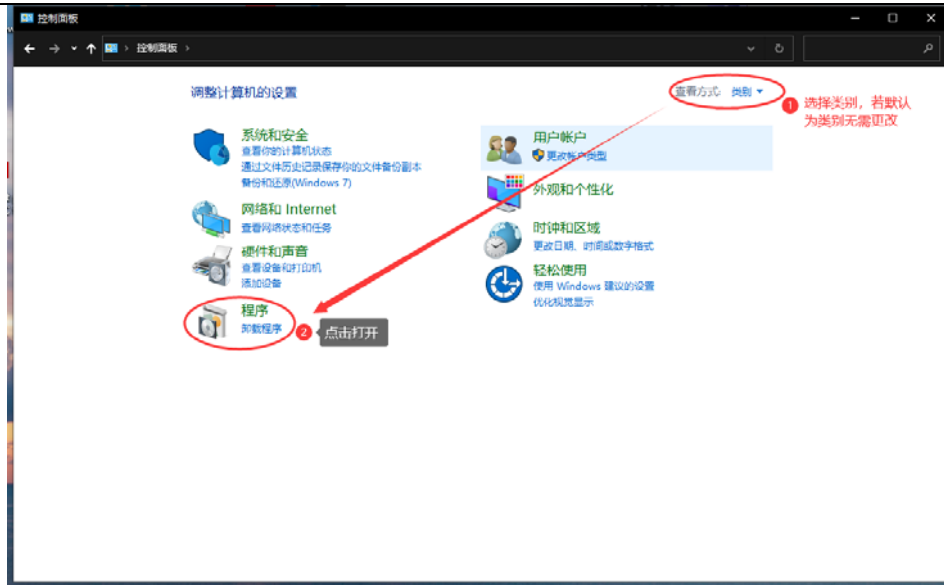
控制面板

控制面板 >

调整计算机的设置

查看方式: 类别 ▾

1 选择类别，若默认为类别无需更改

系统和安全
查看你的计算机状态
通过文件历史记录保存你的文件备份副本
备份和还原(Windows 7)

网络和 Internet
查看网络状态和任务

硬件和声音
查看设备和打印机
添加设备

程序
卸载程序

2 点击打开

用户帐户
更改帐户类型

外观和个性化

时钟和区域
更改日期、时间或数字格式

轻松使用
使用 Windows 建议的设置
优化视觉显示